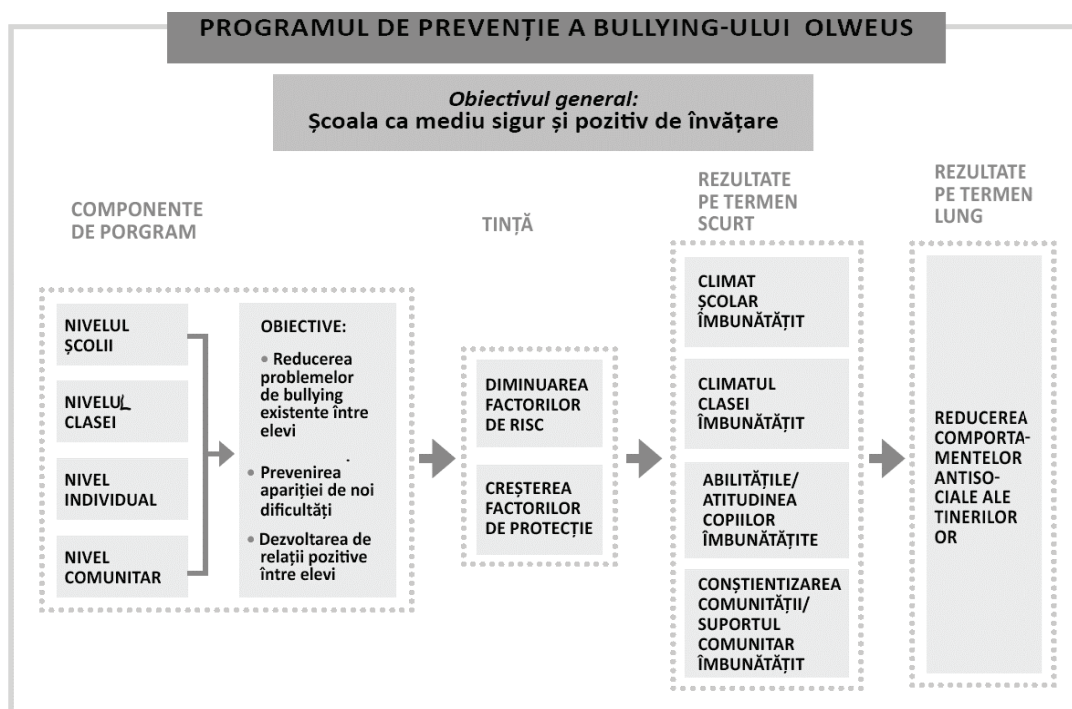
PROGRAMUL DE PREVENȚIE A BULLYING-ULUI OLWEUS

*Obiectivul general:*
Școala ca mediu sigur și pozitiv de învățare

COMPONENTE DE PORGRAM

TINȚĂ

REZULTATE PE TERMEN SCURT

REZULTATE PE TERMEN LUNG

NIVELUL ȘCOLII

NIVELUL CLASEI

NIVEL INDIVIDUAL

NIVEL COMUNITAR

OBIECTIVE:

• Reducerea problemelor de bullying existente între elevi

• Prevenirea apariției de noi dificultăți

• Dezvoltarea de relații pozitive între elevi

DIMINUAREA FACTORILOR DE RISC

CREȘTEREA FACTORILOR DE PROTECȚIE

CLIMAT ȘCOLAR ÎMBUNĂTĂȚIT

CLIMATUL CLASEI ÎMBUNĂTĂȚIT

ABILITĂȚILE/ ATITUDINEA COPIILOR ÎMBUNĂTĂȚITE

CONȘTIENTIZAREA COMUNITĂȚII/ SUPORTUL COMUNITAR ÎMBUNĂTĂȚIT

REDUCEREA COMPORTAMENTELOR ANTISOCIALE ALE TINERILOR OR